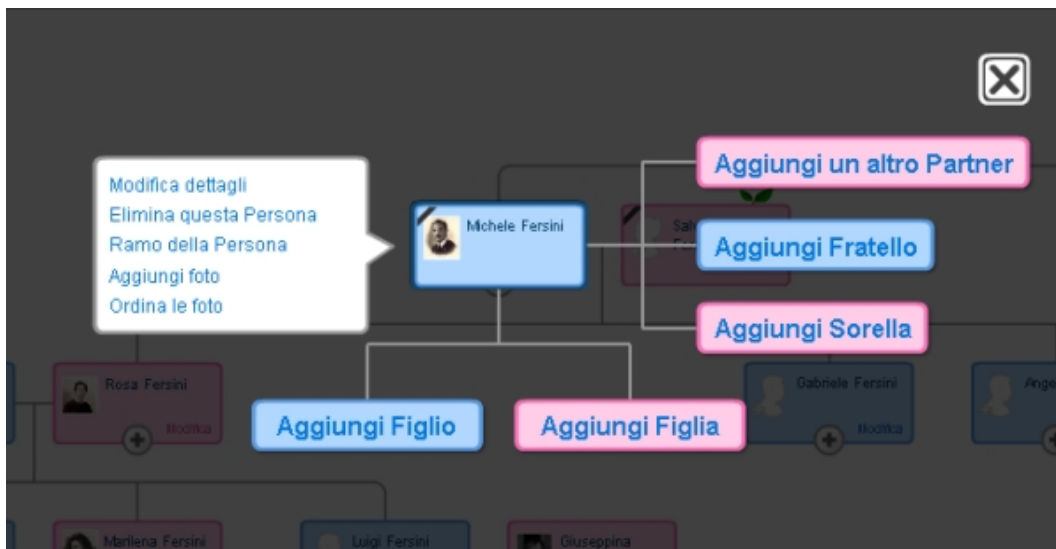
Modifica dettagli
Elimina questa Persona
Ramo della Persona
Aggiungi foto
Ordina le foto

Michele Fersini

Aggiungi un altro Partner

Aggiungi Fratello

Aggiungi Sorella

Rosa Fersini
Modifica

Aggiungi Figlio

Aggiungi Figlia

Gabriele Fersini
Modifica

Marilena Fersini

Luigi Fersini

Giuseppina